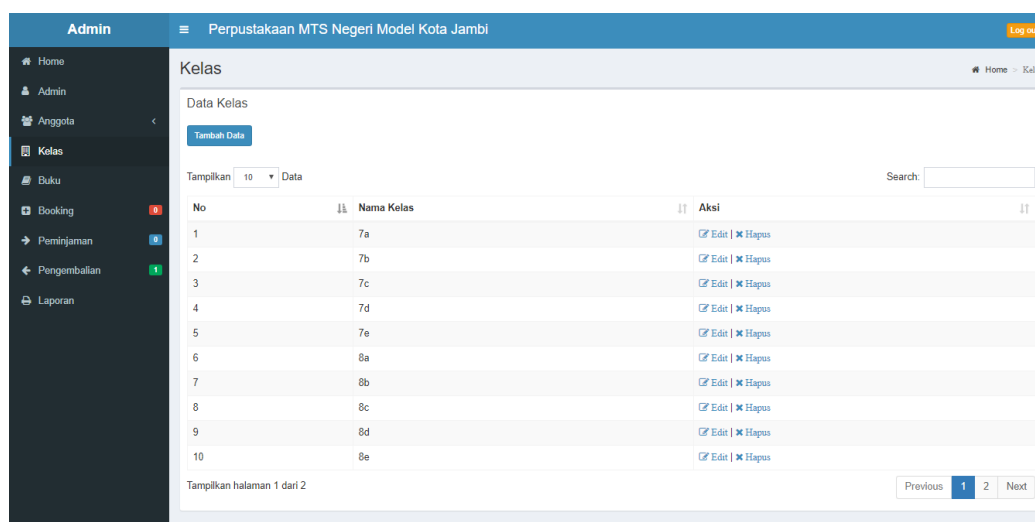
Admin

Perpustakaan MTS Negeri Model Kota Jambi

Log ou

Home
Admin
Anggota
Kelas
Buku
Booking 0
Peminjaman 0
Pengembalian 1
Laporan

Kelas

Home > Kel

Data Kelas

Tambah Data

Tampilkan 10 Data

Search:

| No | Nama Kelas | Aksi |
|---|---|---|
| 1 | 7a | Edit \| Hapus |
| 2 | 7b | Edit \| Hapus |
| 3 | 7c | Edit \| Hapus |
| 4 | 7d | Edit \| Hapus |
| 5 | 7e | Edit \| Hapus |
| 6 | 8a | Edit \| Hapus |
| 7 | 8b | Edit \| Hapus |
| 8 | 8c | Edit \| Hapus |
| 9 | 8d | Edit \| Hapus |
| 10 | 8e | Edit \| Hapus |

Tampilkan halaman 1 dari 2

Previous 1 2 Next